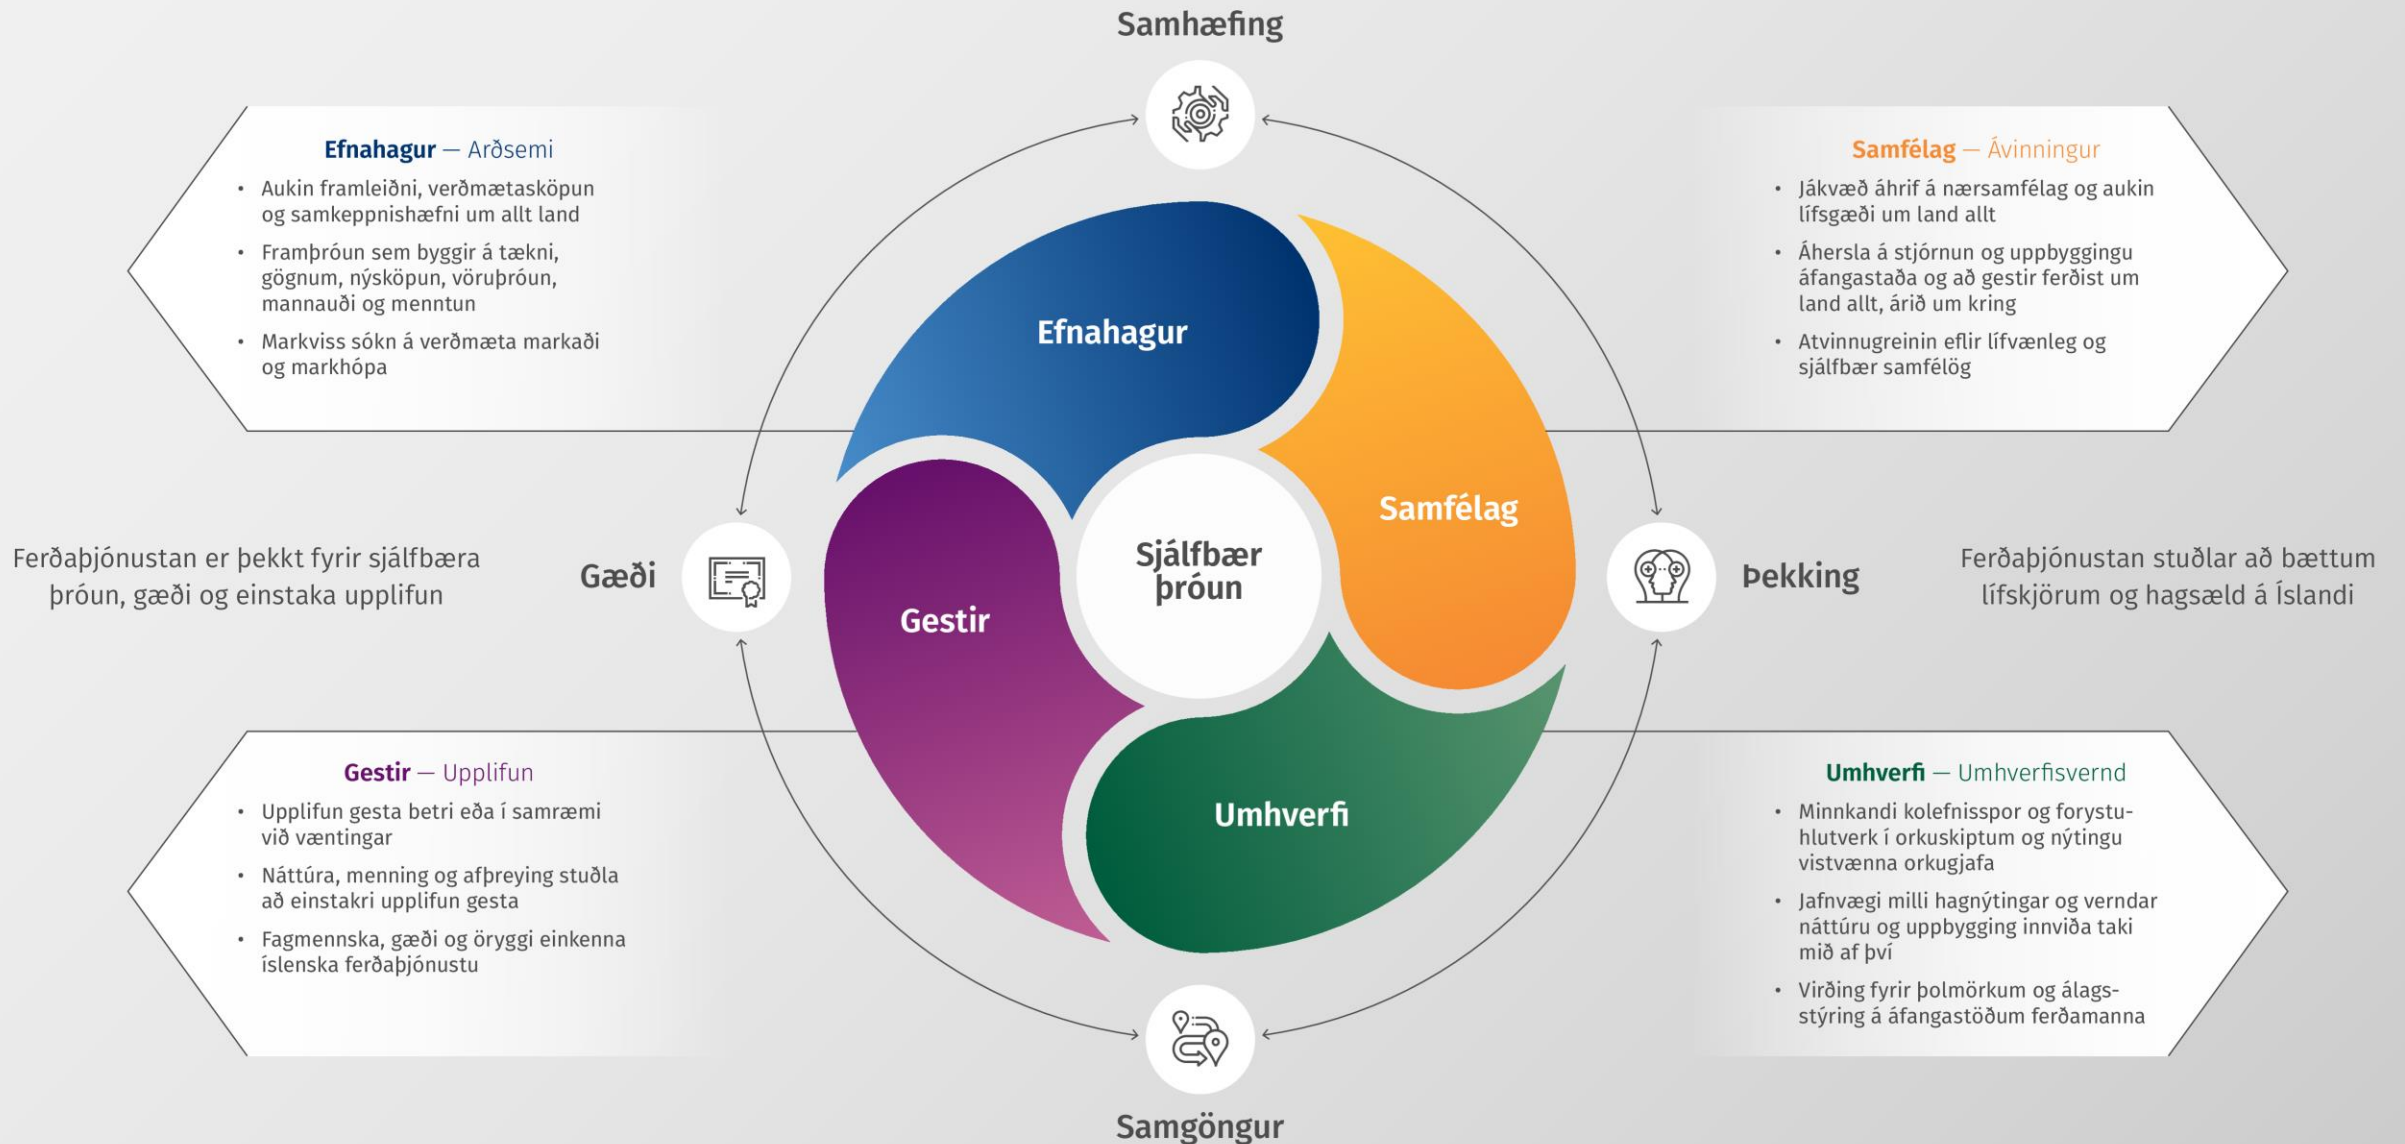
Samhæfing

**Efnahagur** — Arðsemi
- Aukin framleiðni, verðmætasköpun og samkeppnishæfni um allt land
- Framþróun sem byggir á tækni, gögnum, nýsköpun, vöruþróun, mannauði og menntun
- Markviss sókn á verðmæta markaði og markhópa

**Samfélag** — Ávinningur
- Jákvæð áhrif á nærsamfélag og aukin lífsgæði um land allt
- Áhersla á stjórnun og uppbyggingu áfangastaða og að gestir ferðist um land allt, árið um kring
- Atvinnugreinin eflir lífvænleg og sjálfbær samfélög

Efnahagur

Samfélag

Sjálfbær þróun

Gestir

Umhverfi

Ferðaþjónustan er þekkt fyrir sjálfbæra þróun, gæði og einstaka upplifun

Gæði

Þekking

Ferðaþjónustan stuðlar að bættum lífskjörum og hagsæld á Íslandi

**Gestir** — Upplifun
- Upplifun gesta betri eða í samræmi við væntingar
- Náttúra, menning og afþreying stuðla að einstakri upplifun gesta
- Fagmennska, gæði og öryggi einkenna íslenska ferðaþjónustu

**Umhverfi** — Umhverfisvernd
- Minnkandi kolefnisspor og forystuhlutverk í orkuskiptum og nýtingu vistvænna orkugjafa
- Jafnvægi milli hagnýtingar og verndar náttúru og uppbygging innviða taki mið af því
- Virðing fyrir þolmörkum og álagsstýring á áfangastöðum ferðamanna

Samgöngur